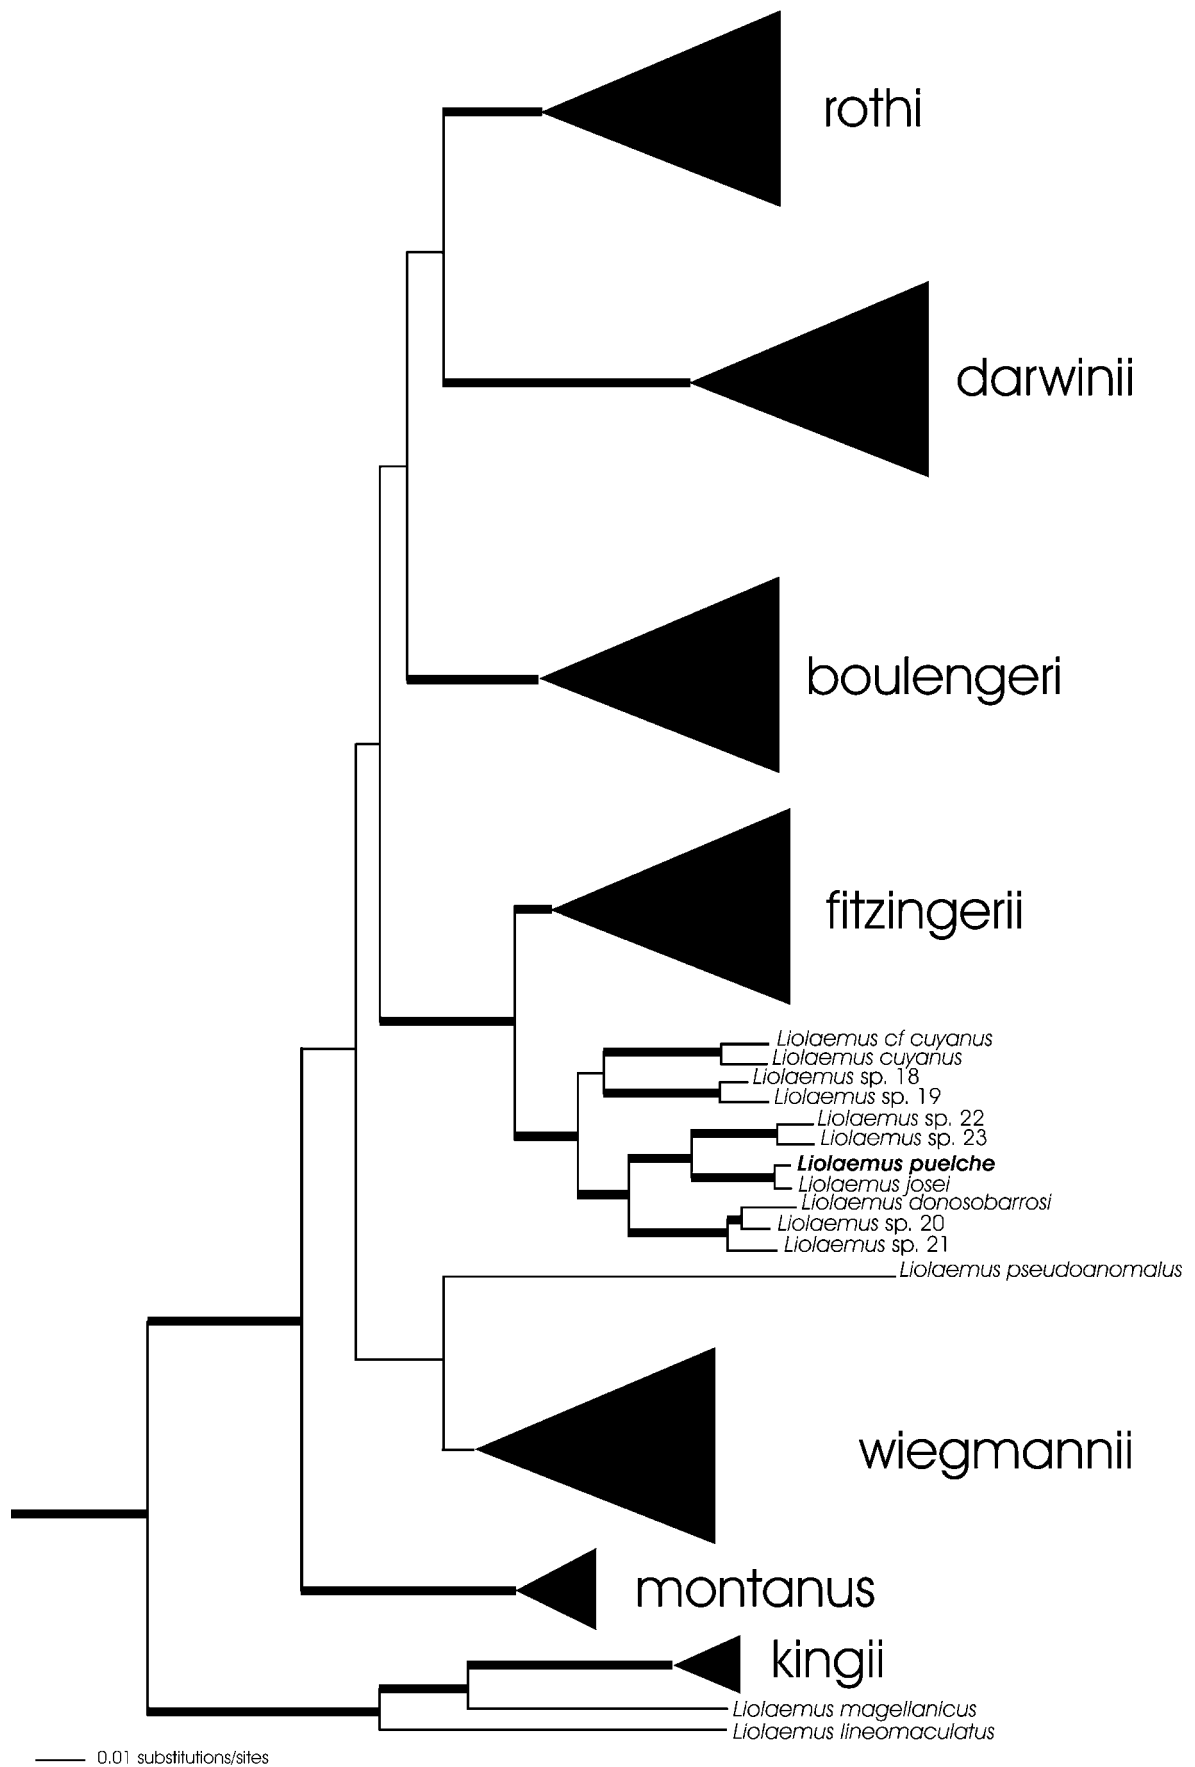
rothi

darwinii

boulengeri

fitzingerii

Liolaemus cf cuyanus
Liolaemus cuyanus
Liolaemus sp. 18
Liolaemus sp. 19
Liolaemus sp. 22
Liolaemus sp. 23
**Liolaemus puelche**
Liolaemus josei
Liolaemus donosobarrosi
Liolaemus sp. 20
Liolaemus sp. 21
Liolaemus pseudoanomalus

wiegmannii

montanus

kingii
Liolaemus magellanicus
Liolaemus lineomaculatus

0.01 substitutions/sites